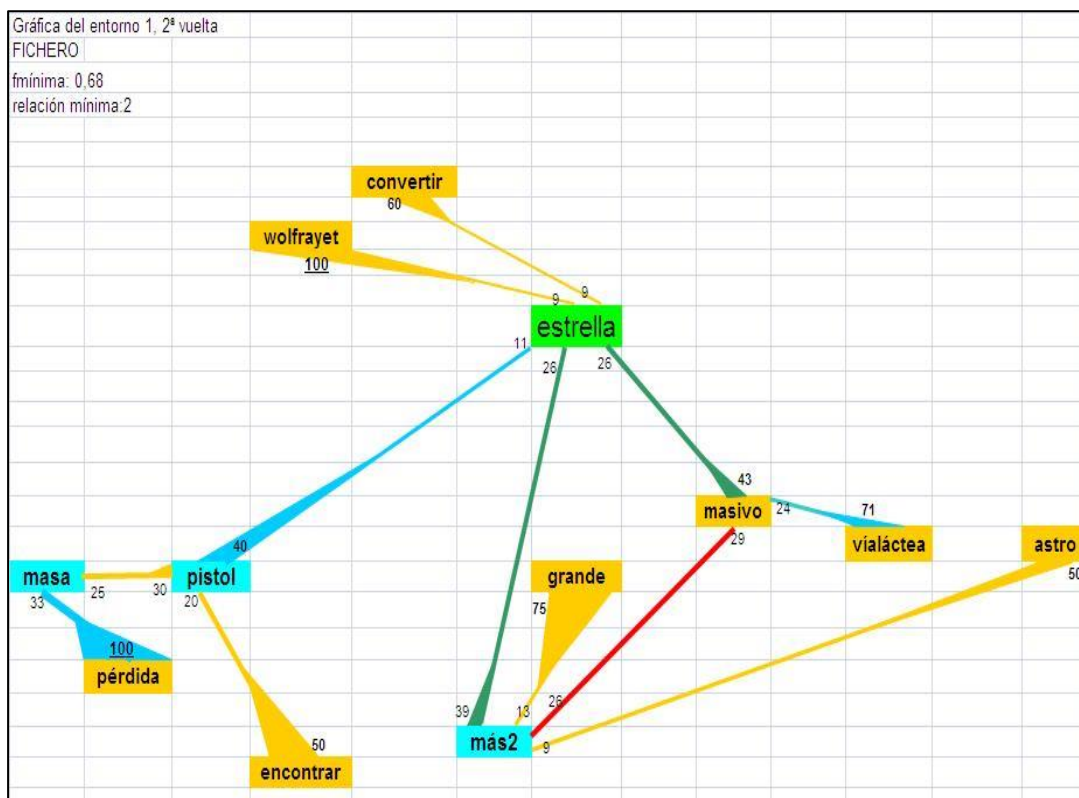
Gráfica del entorno 1, 2ª vuelta
FICHERO
fmínima: 0,68
relación mínima:2

convertir
60
wolfrayet
100
9
9
estrella
11
26
26
43
masivo
24
71
víaláctea
astro
50
29
40
masa
25
30
pistol
33
20
100
pérdida
grande
75
39
13
26
50
más2
9
encontrar